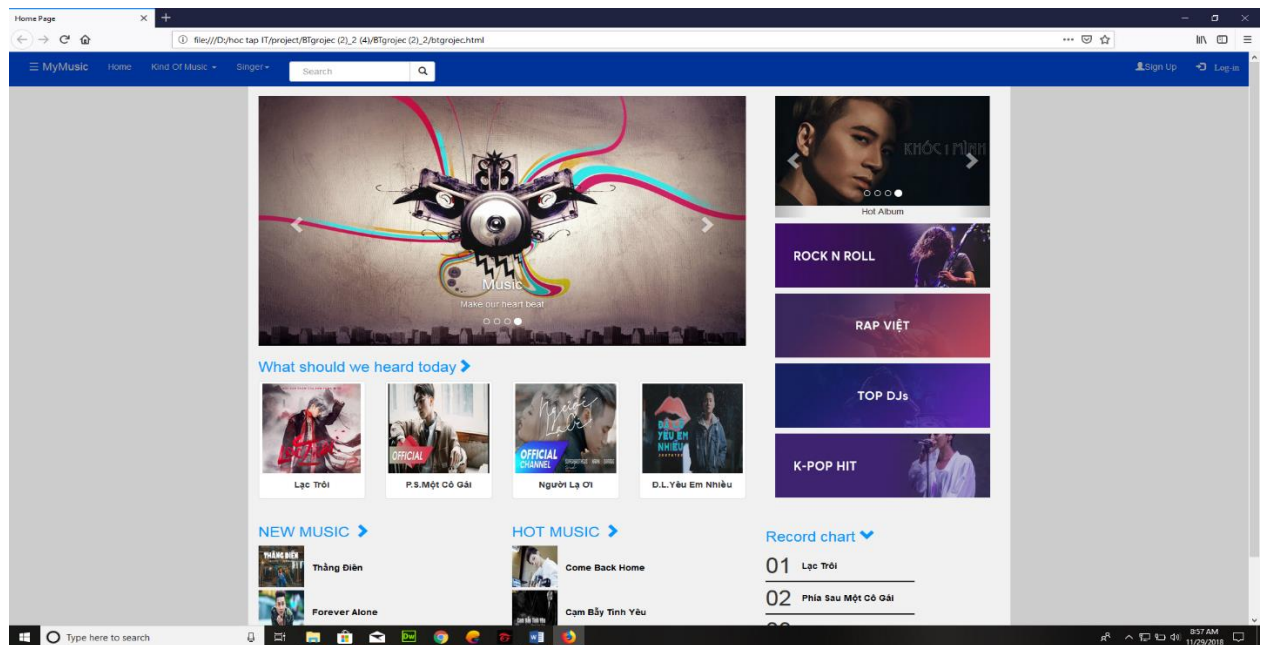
Home Page

file:///D:/hoc tap IT/project/BTgrojec (2)_2 (4)/BTgrojec (2)_2/btgrojec.html

≡ MyMusic   Home   Kind Of Music ▾   Singer ▾   Search

Sign Up   Log-in

Music
Make our heart beat

KHÓC 1 MÌNH

Hot Album

ROCK N ROLL

RAP VIỆT

TOP DJs

K-POP HIT

What should we heard today

OFFICIAL

OFFICIAL CHANNEL

Lạc Trôi   P.S.Một Cô Gái   Người Lạ Ơi   Đ.L.Yêu Em Nhiều

NEW MUSIC

Thằng Điên

Forever Alone

HOT MUSIC

Come Back Home

Cạm Bẫy Tình Yêu

Record chart

01 Lạc Trôi

02 Phía Sau Một Cô Gái

Type here to search

8:57 AM
11/29/2018